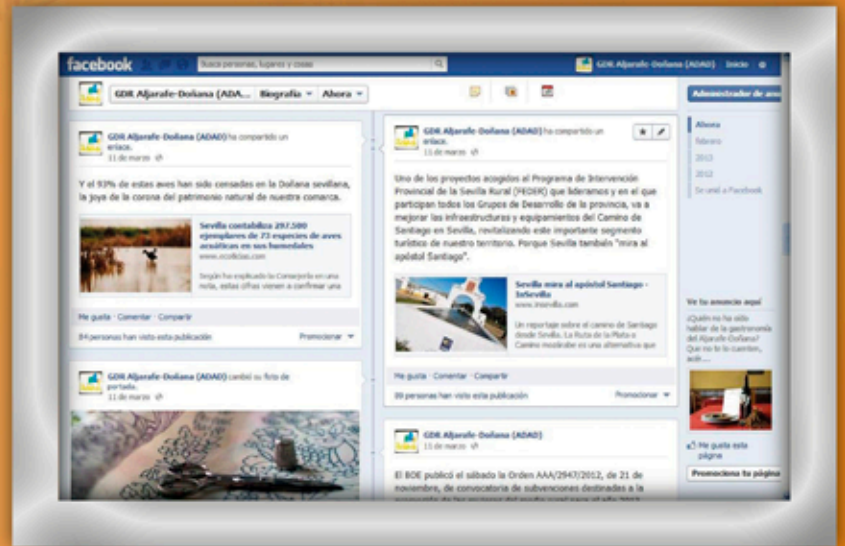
facebook Busca personas, lugares y cosas GDR Aljarafe-Doñana (ADAD) Inicio

GDR Aljarafe-Doñana (ADA... Biografía Ahora

Administrador de ans

Ahora
Febrero
2013
2012
Se unió a Facebook

GDR Aljarafe-Doñana (ADAD) ha compartido un enlace.
11 de marzo

Y el 93% de estas aves han sido censadas en la Doñana sevillana, la joya de la corona del patrimonio natural de nuestra comarca.

Sevilla contabiliza 297.500 ejemplares de 73 especies de aves acuáticas en sus humedales
www.ecoticias.com
Según ha explicado la Consejería en una nota, estas cifras vienen a confirmar una

Me gusta · Comentar · Compartir
84 personas han visto esta publicación Promocionar

GDR Aljarafe-Doñana (ADAD) cambió su foto de portada.
11 de marzo

GDR Aljarafe-Doñana (ADAD) ha compartido un enlace.
11 de marzo

Uno de los proyectos acogidos al Programa de Intervención Provincial de la Sevilla Rural (FEDER) que lideramos y en el que participan todos los Grupos de Desarrollo de la provincia, va a mejorar las infraestructuras y equipamientos del Camino de Santiago en Sevilla, revitalizando este importante segmento turístico de nuestro territorio. Porque Sevilla también "mira al apóstol Santiago".

Sevilla mira al apóstol Santiago - InSevilla
www.insevilla.com
Un reportaje sobre el camino de Santiago desde Sevilla. La Ruta de la Plata o Camino mozárabe es una alternativa que

Me gusta · Comentar · Compartir
89 personas han visto esta publicación Promocionar

GDR Aljarafe-Doñana (ADAD)
11 de marzo

El BOE publicó el sábado la Orden AAA/2947/2012, de 21 de noviembre, de convocatoria de subvenciones destinadas a la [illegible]

Ve tu anuncio aquí
¿Quién no ha oído hablar de la gastronomía del Aljarafe-Doñana? Que no te lo cuenten, acér...

Me gusta esta página

Promociona tu página